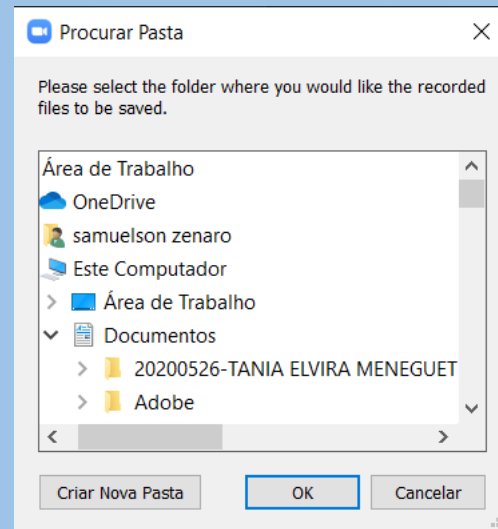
Procurar Pasta

Please select the folder where you would like the recorded files to be saved.

Área de Trabalho
OneDrive
samuelson zenaro
Este Computador
Área de Trabalho
Documentos
20200526-TANIA ELVIRA MENEGUET
Adobe

Criar Nova Pasta
OK
Cancelar